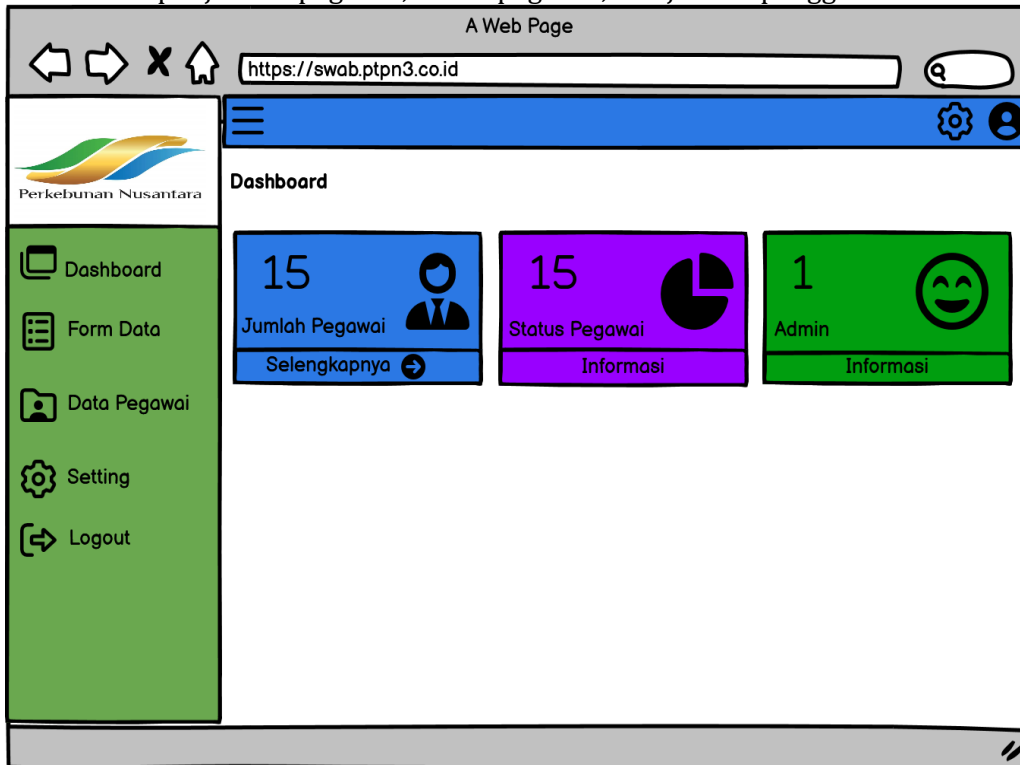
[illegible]

A Web Page

https://swab.ptpn3.co.id

Perkebunan Nusantara

Dashboard

Dashboard

Form Data

Data Pegawai

Setting

Logout

15
Jumlah Pegawai
Selengkapnya

15
Status Pegawai
Informasi

1
Admin
Informasi